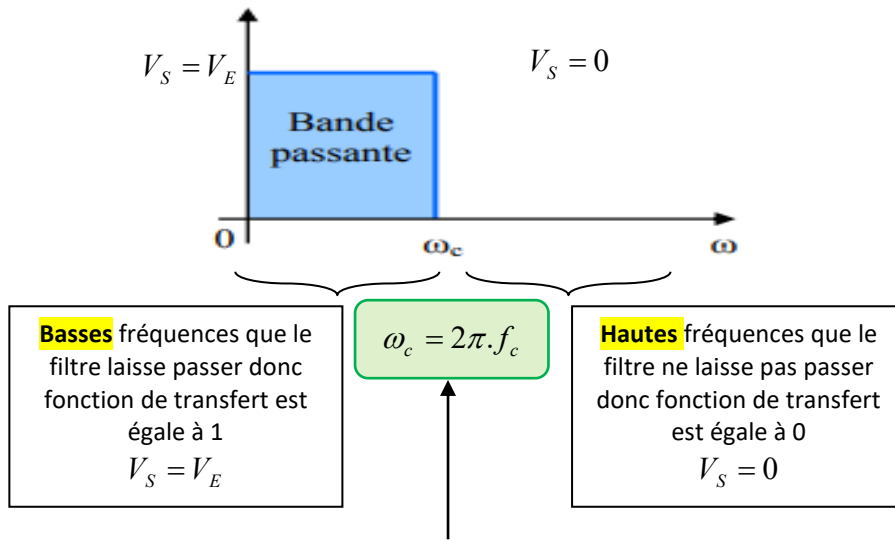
$V_S = V_E$

$V_S = 0$

Bande passante

0

$\omega_c$

$\omega$

**Basses** fréquences que le filtre laisse passer donc fonction de transfert est égale à 1
$V_S = V_E$

$\omega_c = 2\pi . f_c$

**Hautes** fréquences que le filtre ne laisse pas passer donc fonction de transfert est égale à 0
$V_S = 0$